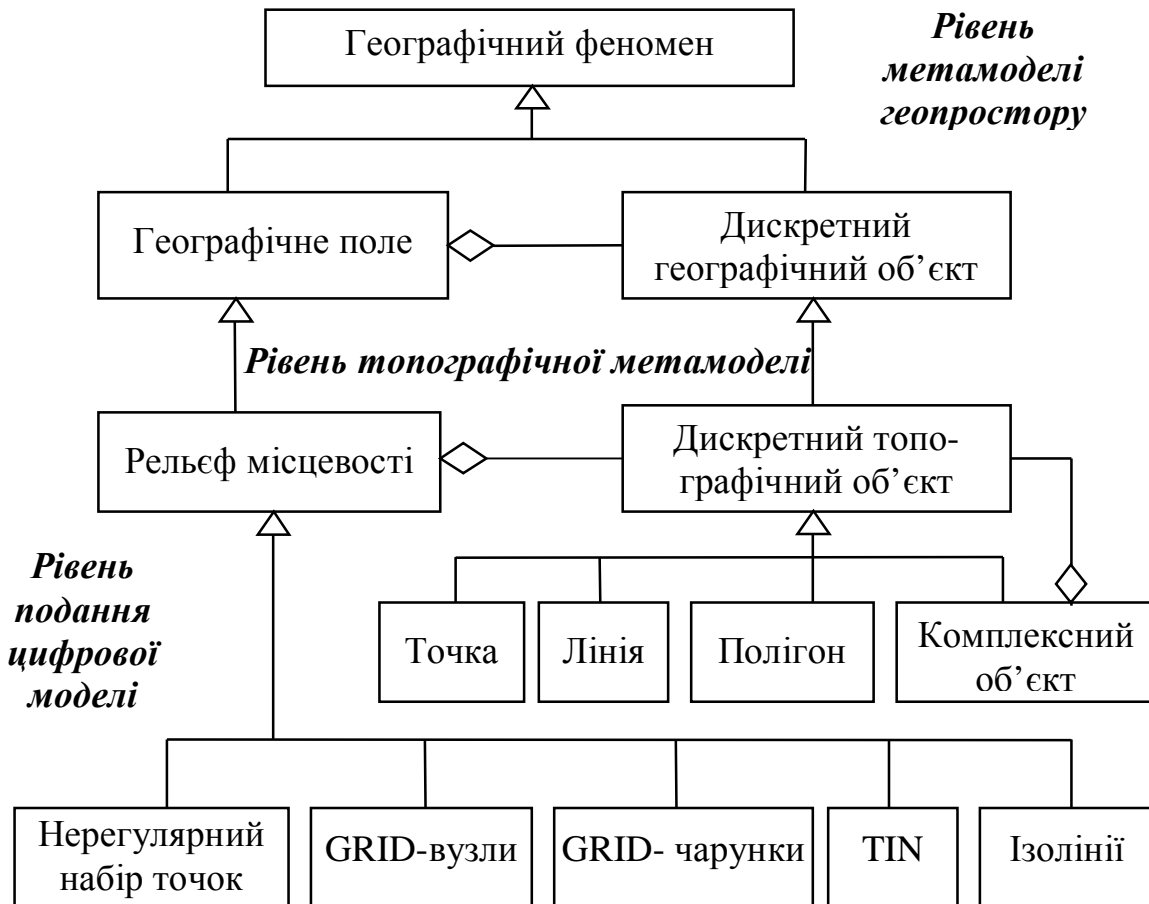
Географічний феномен

Рівень метамоделі геопростору

Географічне поле

Дискретний географічний об’єкт

Рівень топографічної метамоделі

Рельєф місцевості

Дискретний топографічний об’єкт

Рівень подання цифрової моделі

Точка

Лінія

Полігон

Комплексний об’єкт

Нерегулярний набір точок

GRID-вузли

GRID- чарунки

TIN

Ізолінії